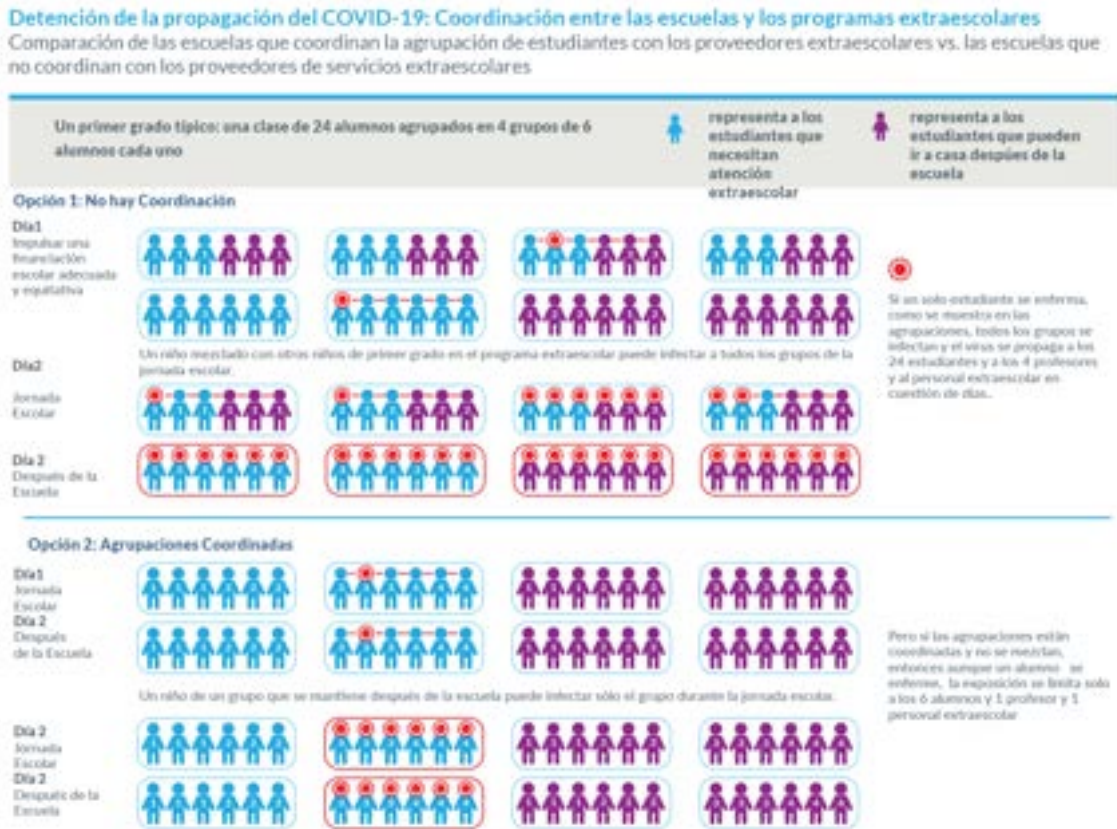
Detención de la propagación del COVID-19: Coordinación entre las escuelas y los programas extraescolares

Comparación de las escuelas que coordinan la agrupación de estudiantes con los proveedores extraescolares vs. las escuelas que no coordinan con los proveedores de servicios extraescolares

Un primer grado típico: una clase de 24 alumnos agrupados en 4 grupos de 6 alumnos cada uno

representa a los estudiantes que necesitan atención extraescolar

representa a los estudiantes que pueden ir a casa después de la escuela

Opción 1: No hay Coordinación

Día1
Impulsar una financiación escolar adecuada y equitativa

Si un solo estudiante se enferma, como se muestra en las agrupaciones, todos los grupos se infectan y el virus se propaga a los 24 estudiantes y a los 4 profesores y al personal extraescolar en cuestión de días.

Un niño mezclado con otros niños de primer grado en el programa extraescolar puede infectar a todos los grupos de la jornada escolar.

Día2
Jornada Escolar

Día 2
Después de la Escuela

Opción 2: Agrupaciones Coordinadas

Día1
Jornada Escolar
Día 2
Después de la Escuela

Pero si las agrupaciones están coordinadas y no se mezclan, entonces aunque un alumno se enferme, la exposición se limita solo a los 6 alumnos y 1 profesor y 1 personal extraescolar

Un niño de un grupo que se mantiene después de la escuela puede infectar sólo el grupo durante la jornada escolar.

Día 2
Jornada Escolar
Día 2
Después de la Escuela